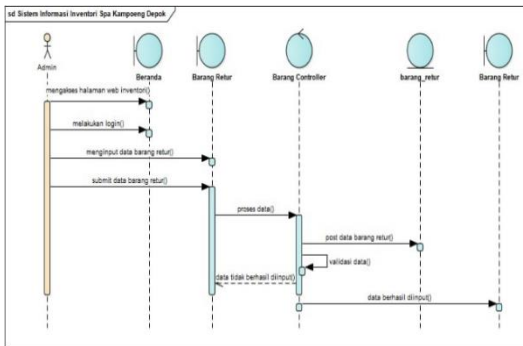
sd Sistem Informasi Inventori Spa Kampoeng Depok

Admin

Beranda

Barang Retur

Barang Controller

barang_retur

Barang Retur

mengakses halaman web inventori()

melakukan login()

menginput data barang retur()

submit data barang retur()

proses data()

post data barang retur()

validasi data()

data tidak berhasil diinput()

data berhasil diinput()